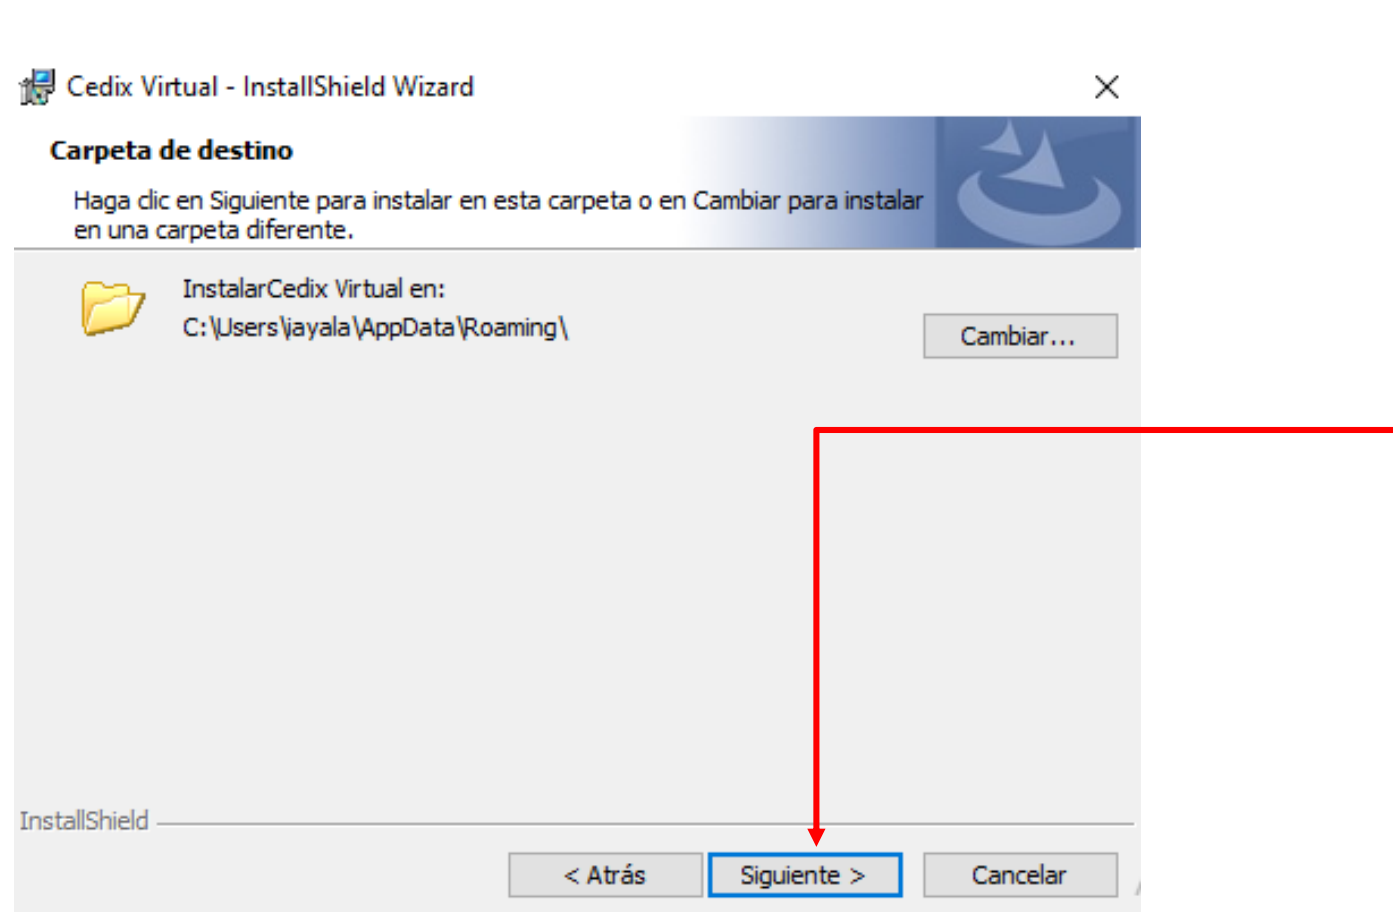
Cedix Virtual - InstallShield Wizard

Carpeta de destino

Haga clic en Siguiente para instalar en esta carpeta o en Cambiar para instalar en una carpeta diferente.

InstalarCedix Virtual en:
C:\Users\jayala\AppData\Roaming\

Cambiar...

InstallShield

< Atrás

Siguiente >

Cancelar